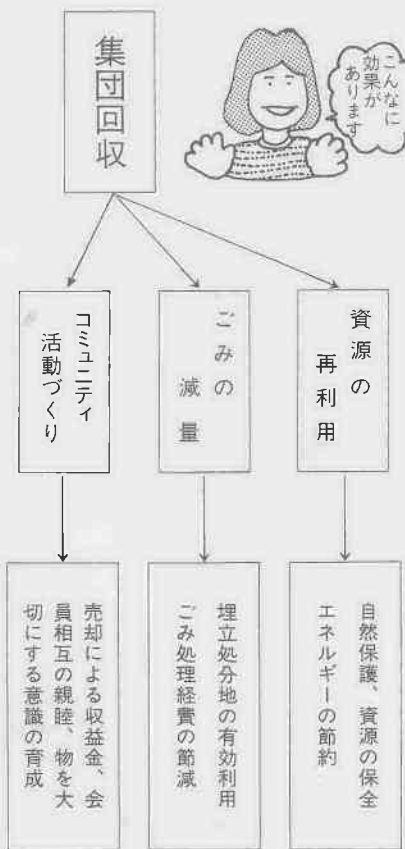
集団回収

こんなに効果があります

コミュニティ活動づくり

ごみの減量

資源の再利用

売却による収益金、会員相互の親睦、物を大切にする意識の育成

埋立処分地の有効利用
ごみ処理経費の節減

自然保護、資源の保全
エネルギーの節約